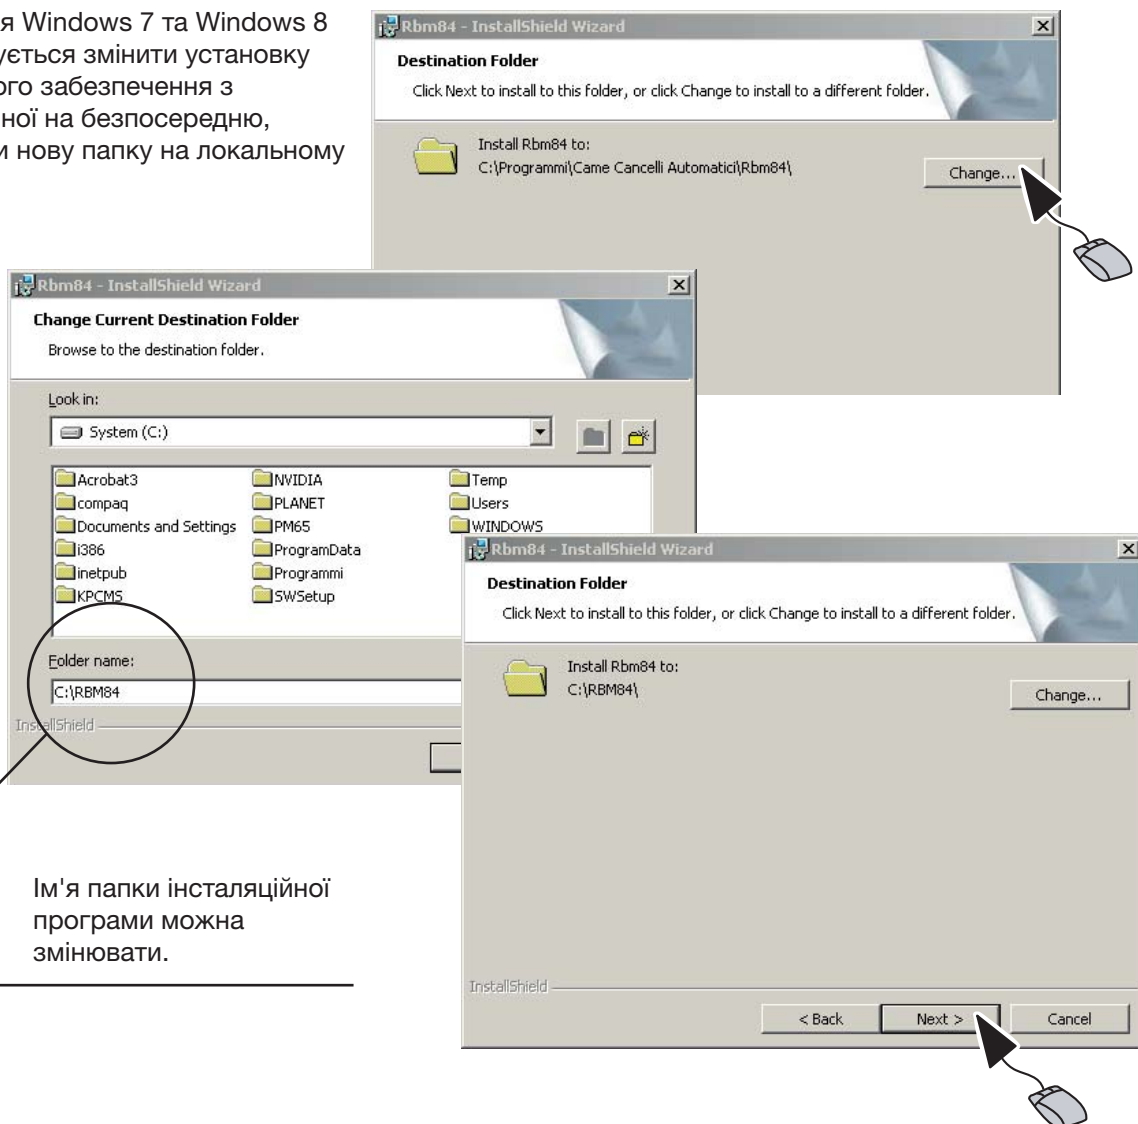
я Windows 7 та Windows 8 ується змінити установку ого забезпечення з ної на безпосередню, и нову папку на локальному

Rbm84 - InstallShield Wizard

Destination Folder

Click Next to install to this folder, or click Change to install to a different folder.

Install Rbm84 to:
C:\Programmi\Came Cancelli Automatici\Rbm84\

Change...

Rbm84 - InstallShield Wizard

Change Current Destination Folder

Browse to the destination folder.

Look in:

System (C:)

| | | |
|---|---|---|
| Acrobat3 | NVIDIA | Temp |
| compaq | PLANET | Users |
| Documents and Settings | PM65 | WINDOWS |
| i386 | ProgramData | |
| inetpub | Programmi | |
| KPCMS | SWSetup | |

Folder name:

C:\RBM84

InstallShield

Rbm84 - InstallShield Wizard

Destination Folder

Click Next to install to this folder, or click Change to install to a different folder.

Install Rbm84 to:
C:\RBM84\

Change...

Ім'я папки інсталяційної програми можна змінювати.

InstallShield

< Back

Next >

Cancel